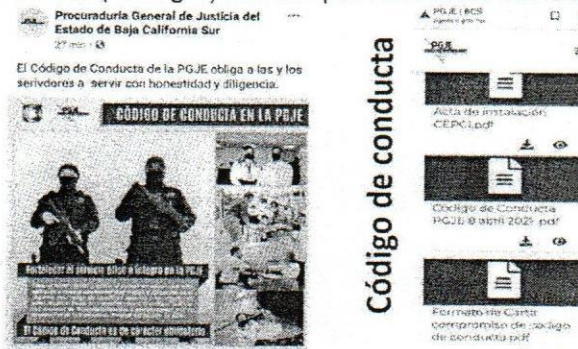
Procuraduría General de Justicia del Estado de Baja California Sur
27 min · 

El Código de Conducta de la PGJE obliga a las y los serivdores a servir con honestidad y diligencia.

CÓDIGO DE CONDUCTA EN LA PGJE

Fortalecer el servicio ético e íntegro en la PGJE

El Código de Conducta es de carácter obligatorio

Código de conducta

PGJE | BCS

Acta de instalación CEPC1.pdf

Codigo de Conducta PGJE 9 abril 2021.pdf

Formato de Carta compromiso de codigo de conducta.pdf